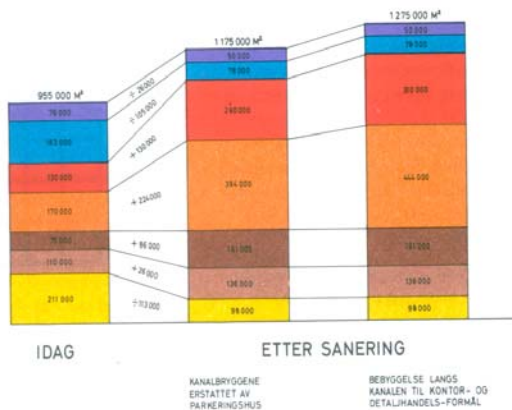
955 000 M²

75 000
183 000
120 000
170 000
75 000
110 000
211 000

÷ 26 000
÷ 105 000
+ 120 000
+ 224 000
+ 86 000
+ 26 000
÷ 113 000

1 175 000 M²

50 000
78 000
240 000
394 000
161 000
136 000
98 000

1 275 000 M²

50 000
78 000
300 000
444 000
161 000
136 000
98 000

IDAG

ETTER SANERING

KANALBRYGGENE ERSTATTET AV PARKERINGSHUS

BEBYGGELSE LANGS KANALEN TIL KONTOR- OG DETALJHANDELS-FORMÅL